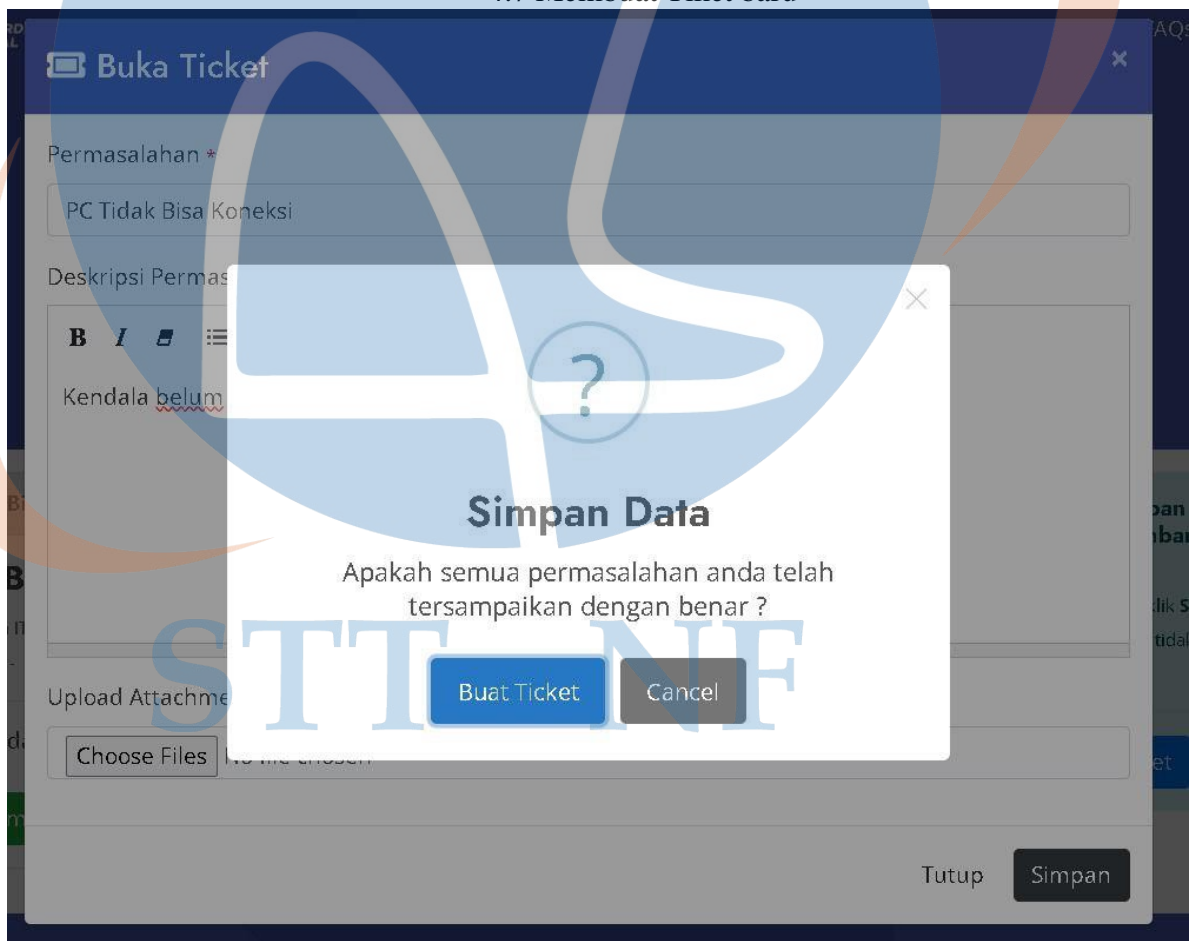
Buka Ticket

×

Permasalahan *

PC Tidak Bisa Koneksi

Deskripsi Permas

B I

Kendala belum

Upload Attachme

Choose Files

×

?

Simpan Data

Apakah semua permasalahan anda telah tersampaikan dengan benar ?

Buat Ticket

Cancel

STT NF

Tutup

Simpan